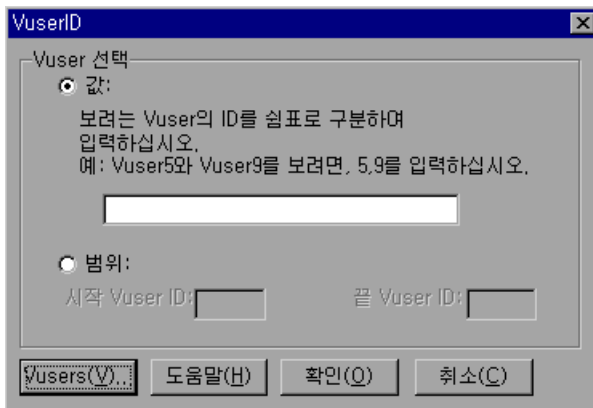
VuserID

Vuser 선택

값:

보려는 Vuser의 ID를 쉼표로 구분하여 입력하십시오.
예: Vuser5와 Vuser9를 보려면, 5,9를 입력하십시오.

범위:

시작 Vuser ID:

끝 Vuser ID:

Vusers(V)...

도움말(H)

확인(O)

취소(C)